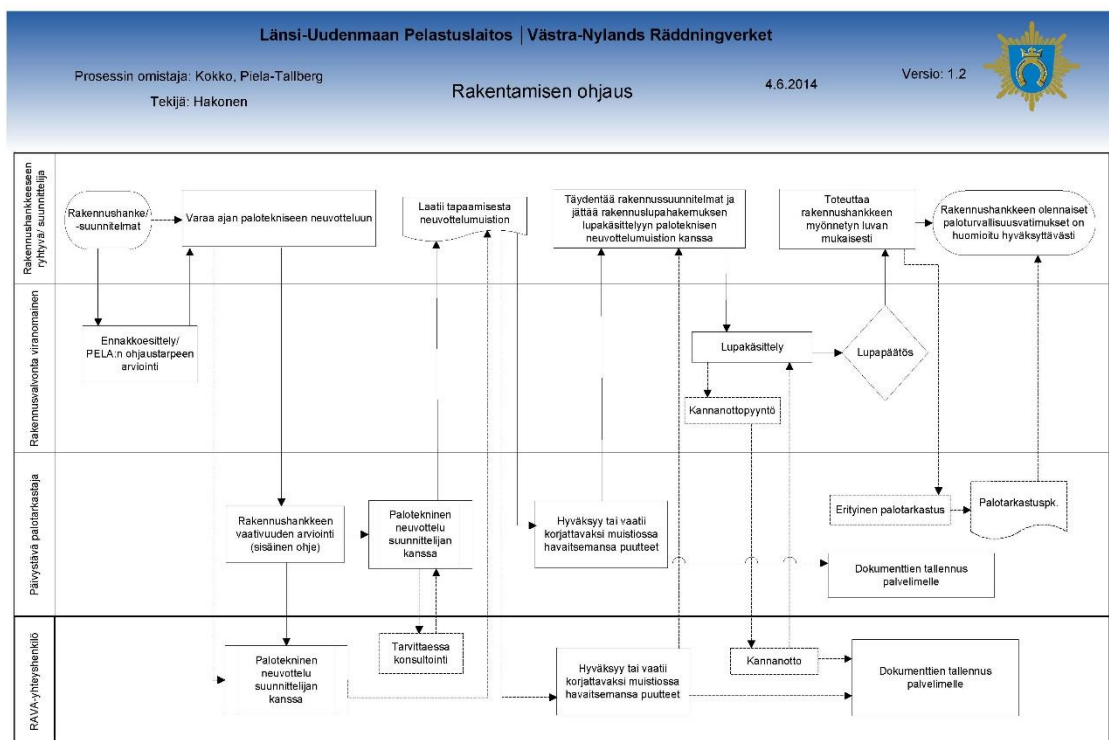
Länsi-Uudenmaan Pelastuslaitos | Västra-Nylands Räddningverket

Prosessin omistaja: Kokko, Piela-Tallberg

Tekijä: Hakonen

Rakentamisen ohjaus

4.6.2014

Versio: 1.2

Rakennushankkeeseen ryhtyvä/ suunnittelija

Rakennusvalvonta viranomainen

Päivystävä palotarkastaja

RAVA-yhteyshenkilö

Rakennushanke/ -suunnitelmat

Varaa ajan palotekniseen neuvotteluun

Laatii tapaamisesta neuvottelumuistion

Täydentää rakennussuunnitelmat ja jättää rakennuslupahakemuksen lupakäsittelyyn paloteknisen neuvottelumuistion kanssa

Toteuttaa rakennushankkeen myönnetyn luvan mukaisesti

Rakennushankkeen olennaiset paloturvallisuusvatimukset on huomioitu hyväksyttävästi

Ennakkoesittely/ PELA:n ohjaustarpeen arviointi

Lupakäsittely

Lupapäätös

Kannanottopyyntö

Rakennushankkeen vaativuuden arviointi (sisäinen ohje)

Palotekninen neuvottelu suunnittelijan kanssa

Hyväksyy tai vaatii korjattavaksi muistiossa havaitsemansa puutteet

Erityinen palotarkastus

Palotarkastuspk.

Dokumenttien tallennus palvelimelle

Tarvittaessa konsultointi

Palotekninen neuvottelu suunnittelijan kanssa

Hyväksyy tai vaatii korjattavaksi muistiossa havaitsemansa puutteet

Kannanotto

Dokumenttien tallennus palvelimelle